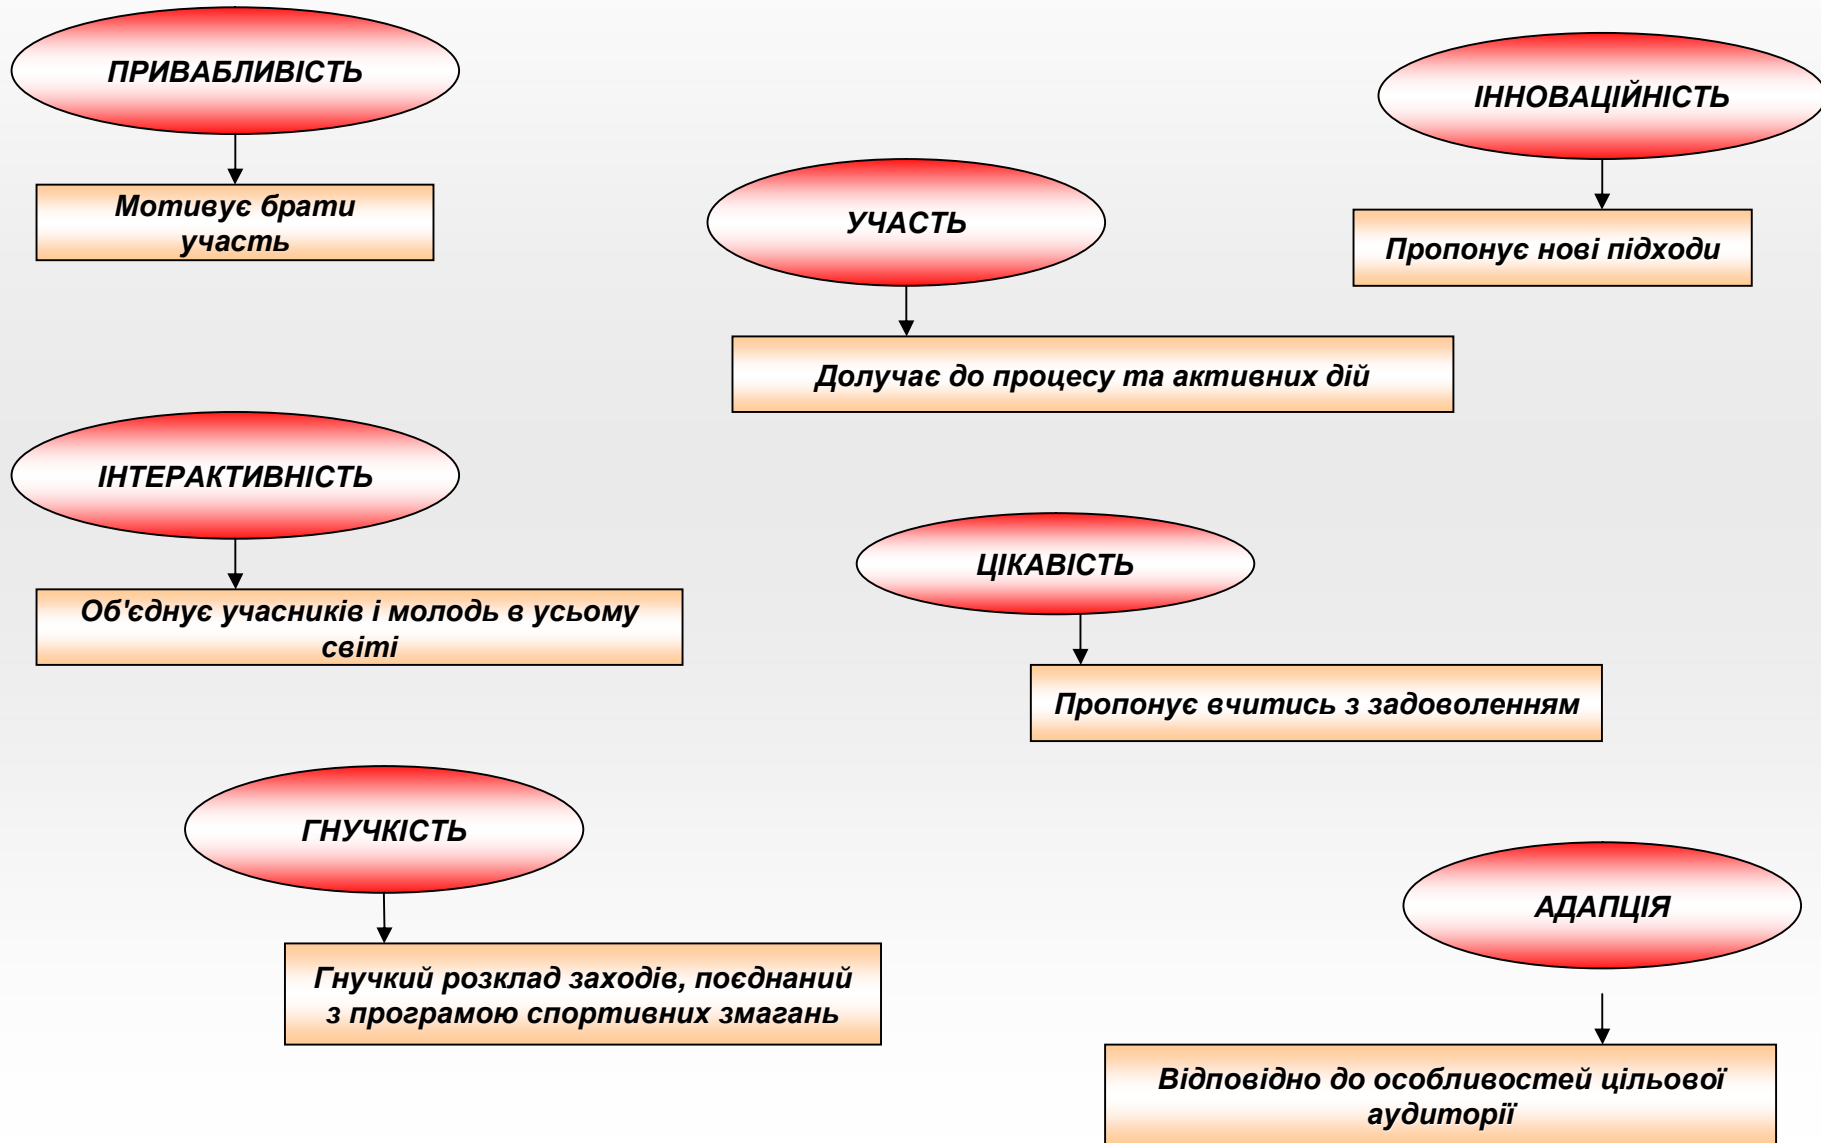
ПРИВАБЛИВІСТЬ

Мотивує брати участь

ІННОВАЦІЙНІСТЬ

Пропонує нові підходи

УЧАСТЬ

Долучає до процесу та активних дій

ІНТЕРАКТИВНІСТЬ

Об'єднує учасників і молодь в усьому світі

ЦІКАВІСТЬ

Пропонує вчитись з задоволенням

ГНУЧКІСТЬ

Гнучкий розклад заходів, поєднаний з програмою спортивних змагань

АДАПЦІЯ

Відповідно до особливостей цільової аудиторії